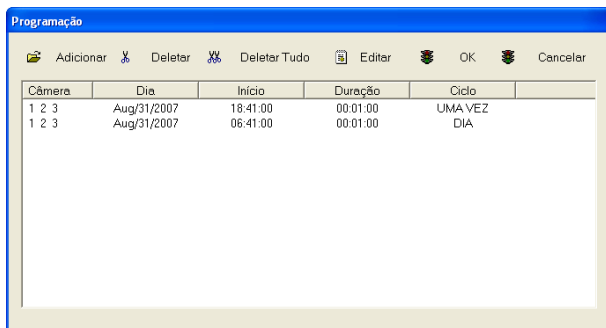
Programação

Adicionar Deletar Deletar Tudo Editar OK Cancelar

| Câmera | Dia | Início | Duração | Ciclo |
|---|---|---|---|---|
| 1 2 3 | Aug/31/2007 | 18:41:00 | 00:01:00 | UMA VEZ |
| 1 2 3 | Aug/31/2007 | 06:41:00 | 00:01:00 | DIA |